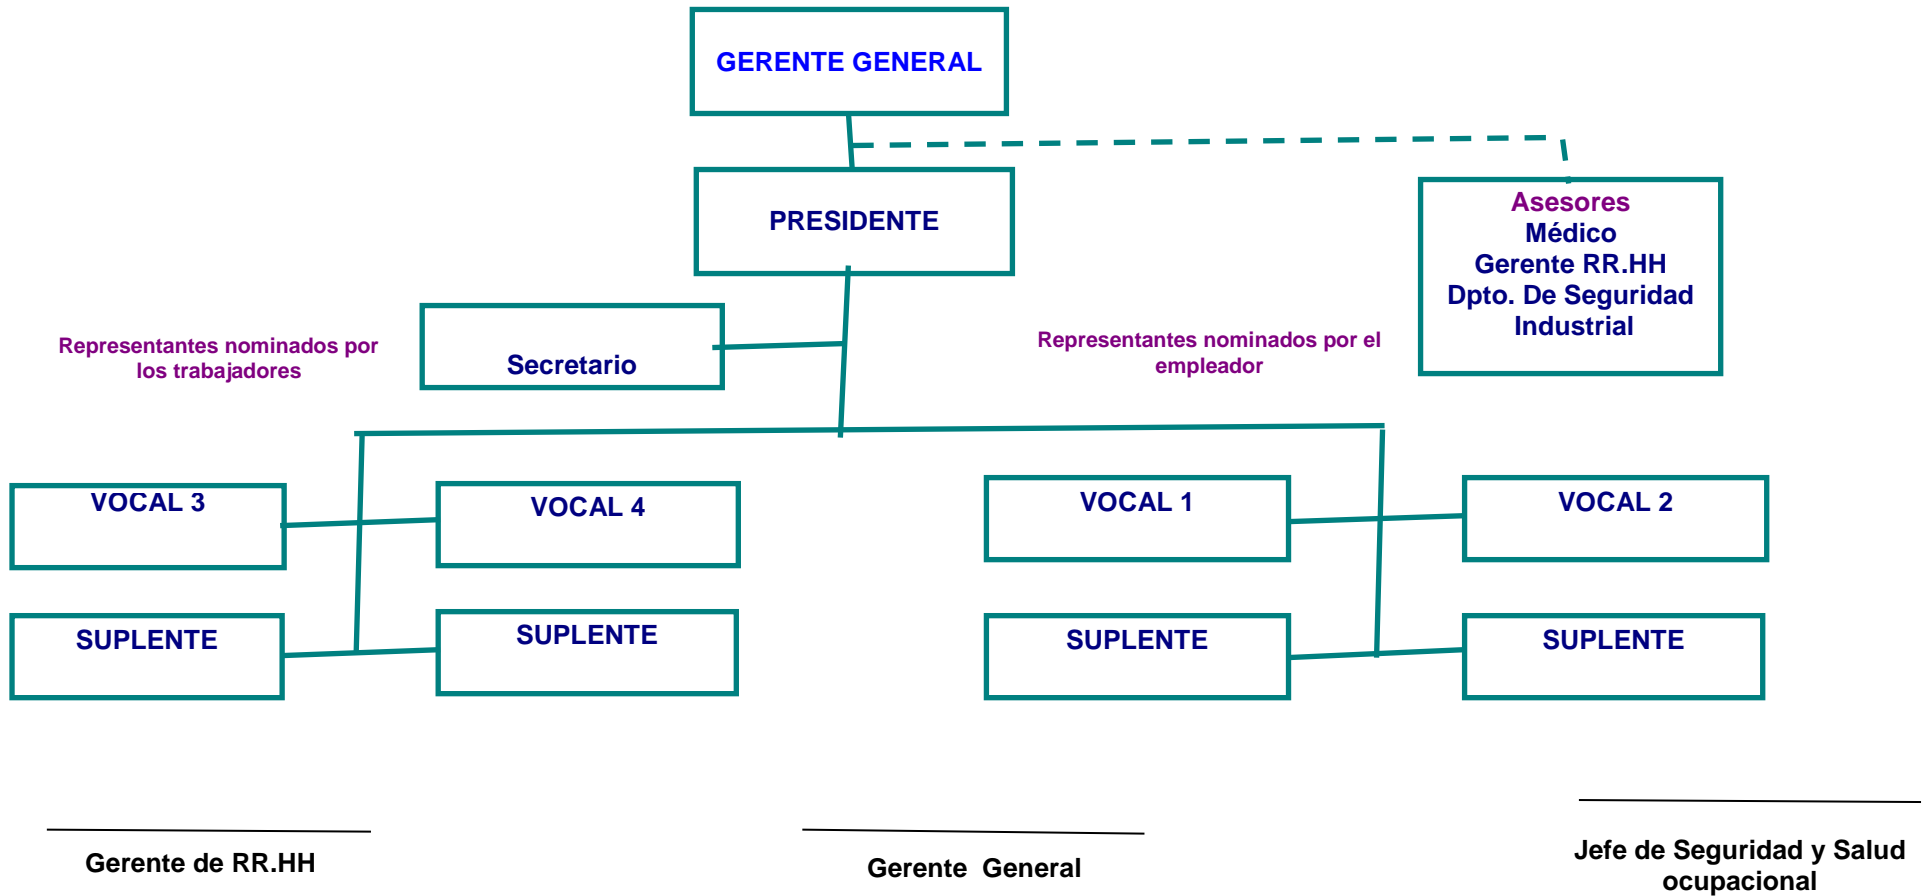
GERENTE GENERAL

PRESIDENTE

Asesores
Médico
Gerente RR.HH
Dpto. De Seguridad
Industrial

Representantes nominados por los trabajadores

Secretario

Representantes nominados por el empleador

VOCAL 3

VOCAL 4

VOCAL 1

VOCAL 2

SUPLENTE

SUPLENTE

SUPLENTE

SUPLENTE

Gerente de RR.HH

Gerente General

Jefe de Seguridad y Salud ocupacional